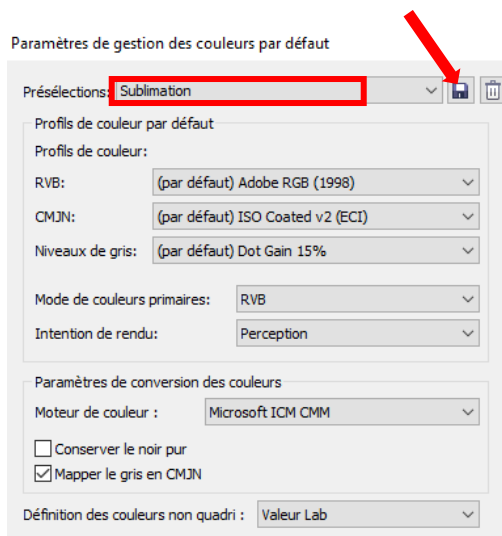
Paramètres de gestion des couleurs par défaut

Présélections: Sublimation

Profils de couleur par défaut

Profils de couleur:

RVB: (par défaut) Adobe RGB (1998)

CMJN: (par défaut) ISO Coated v2 (ECI)

Niveaux de gris: (par défaut) Dot Gain 15%

Mode de couleurs primaires: RVB

Intention de rendu: Perception

Paramètres de conversion des couleurs

Moteur de couleur : Microsoft ICM CMM

Conserver le noir pur

Mapper le gris en CMJN

Définition des couleurs non quadri : Valeur Lab